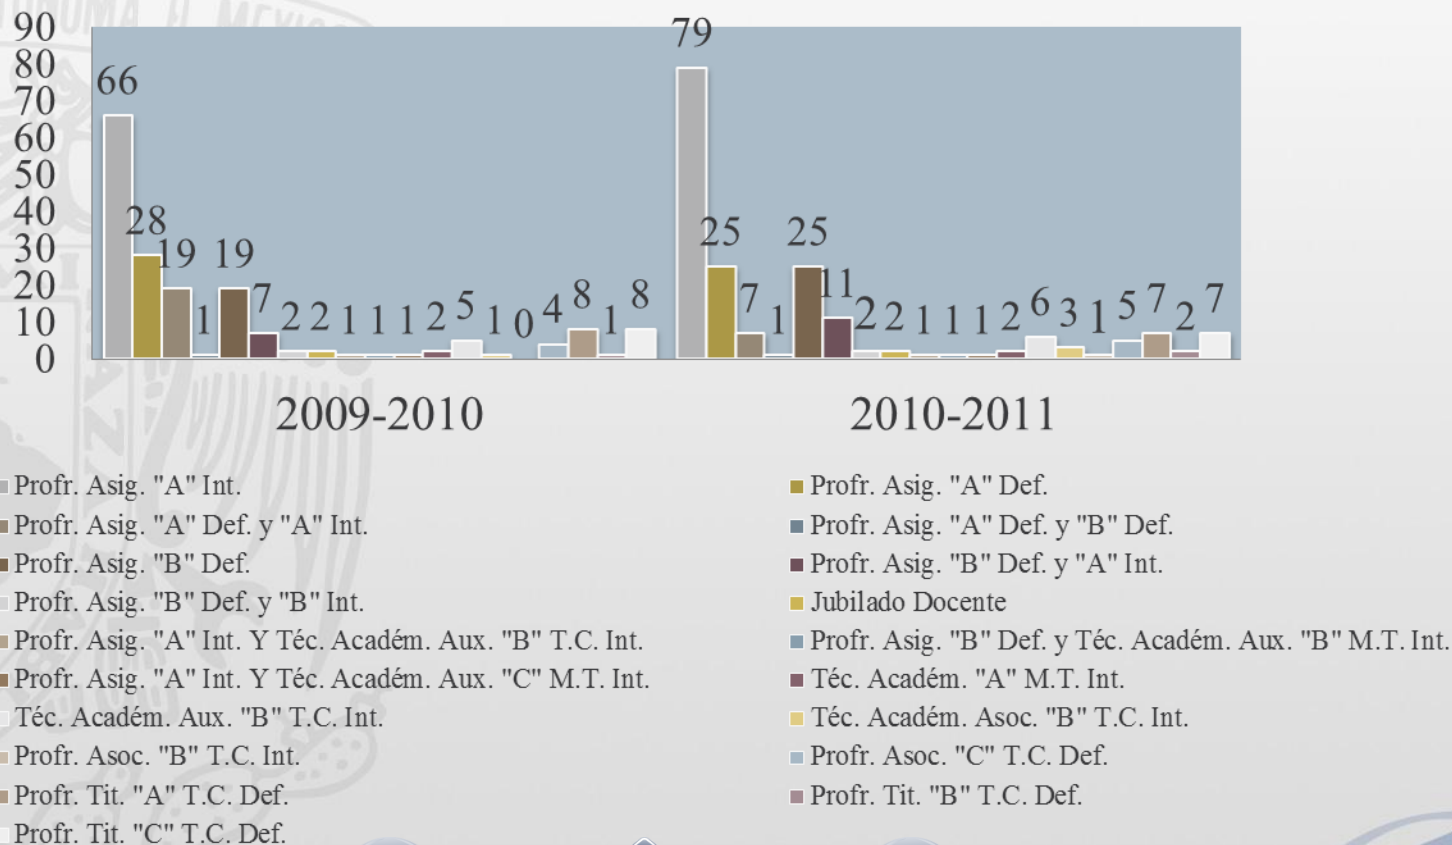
90
80
70
60
50
40
30
20
10
0

66 28 19 1 19 7 2 2 1 1 1 2 5 1 0 4 8 1 8

79 25 7 1 25 11 2 2 1 1 1 2 6 3 1 5 7 2 7

2009-2010

2010-2011

Profr. Asig. "A" Int.
Profr. Asig. "A" Def.
Profr. Asig. "A" Def. y "A" Int.
Profr. Asig. "A" Def. y "B" Def.
Profr. Asig. "B" Def.
Profr. Asig. "B" Def. y "A" Int.
Profr. Asig. "B" Def. y "B" Int.
Jubilado Docente
Profr. Asig. "A" Int. Y Téc. Académ. Aux. "B" T.C. Int.
Profr. Asig. "B" Def. y Téc. Académ. Aux. "B" M.T. Int.
Profr. Asig. "A" Int. Y Téc. Académ. Aux. "C" M.T. Int.
Téc. Académ. "A" M.T. Int.
Téc. Académ. Aux. "B" T.C. Int.
Téc. Académ. Asoc. "B" T.C. Int.
Profr. Asoc. "B" T.C. Int.
Profr. Asoc. "C" T.C. Def.
Profr. Tit. "A" T.C. Def.
Profr. Tit. "B" T.C. Def.
Profr. Tit. "C" T.C. Def.